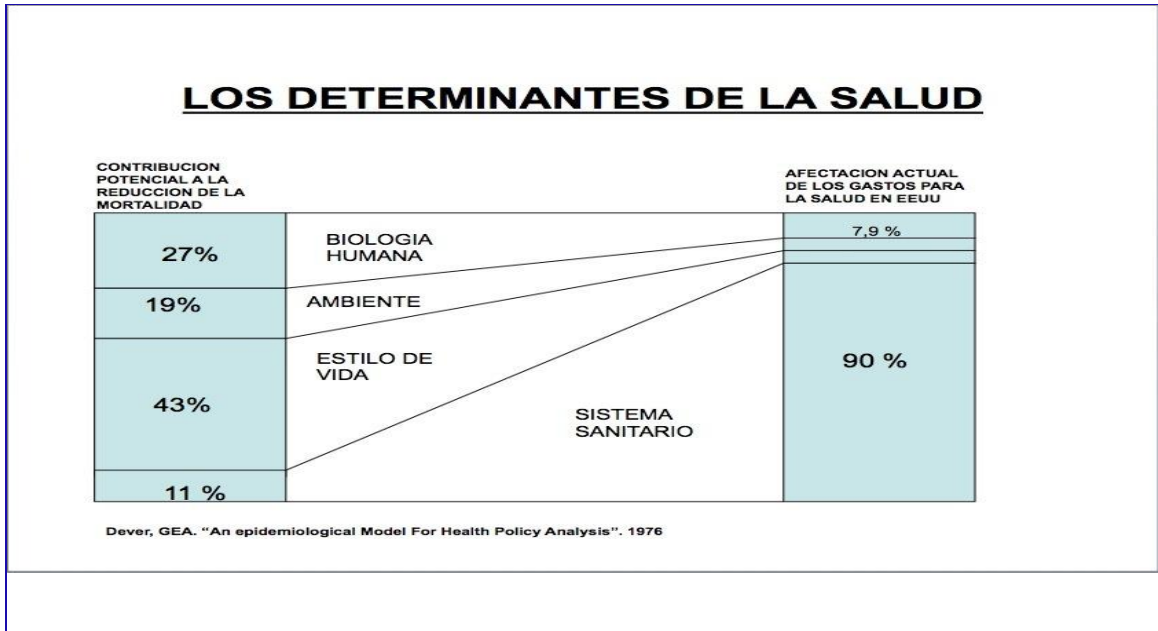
LOS DETERMINANTES DE LA SALUD

CONTRIBUCION POTENCIAL A LA REDUCCION DE LA MORTALIDAD

AFECTACION ACTUAL DE LOS GASTOS PARA LA SALUD EN EEUU

27%

BIOLOGIA HUMANA

7,9 %

19%

AMBIENTE

ESTILO DE VIDA

90 %

43%

SISTEMA SANITARIO

11 %

Dever, GEA. "An epidemiological Model For Health Policy Analysis". 1976